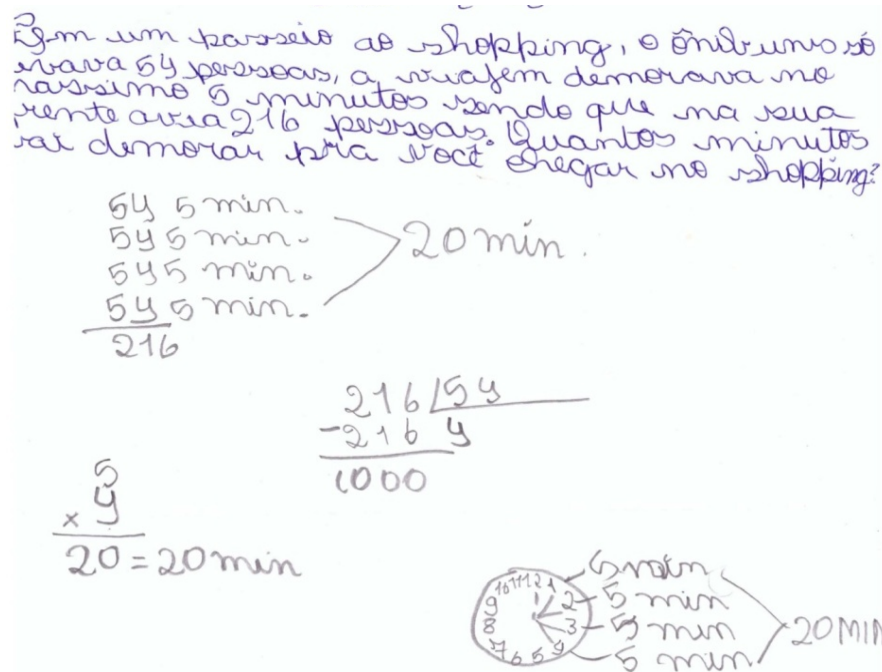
Em um passeio ao shopping, o ônibus só levava 54 pessoas, a viagem demorava no máximo 5 minutos sendo que na sua frente avia 216 pessoas. Quantos minutos vai demorar pra você chegar no shopping?

54 5 min.
54 5 min.
54 5 min.
54 5 min.
216

20 min.

$216 \,|\underline{54}$
$-216 \quad 4$
1000

$\times \frac{5}{4}$
$20 = 20$ min

12 1 2 3 4 5 6 7 8 9 10 11

5 min
5 min
5 min
5 min

20 MIN